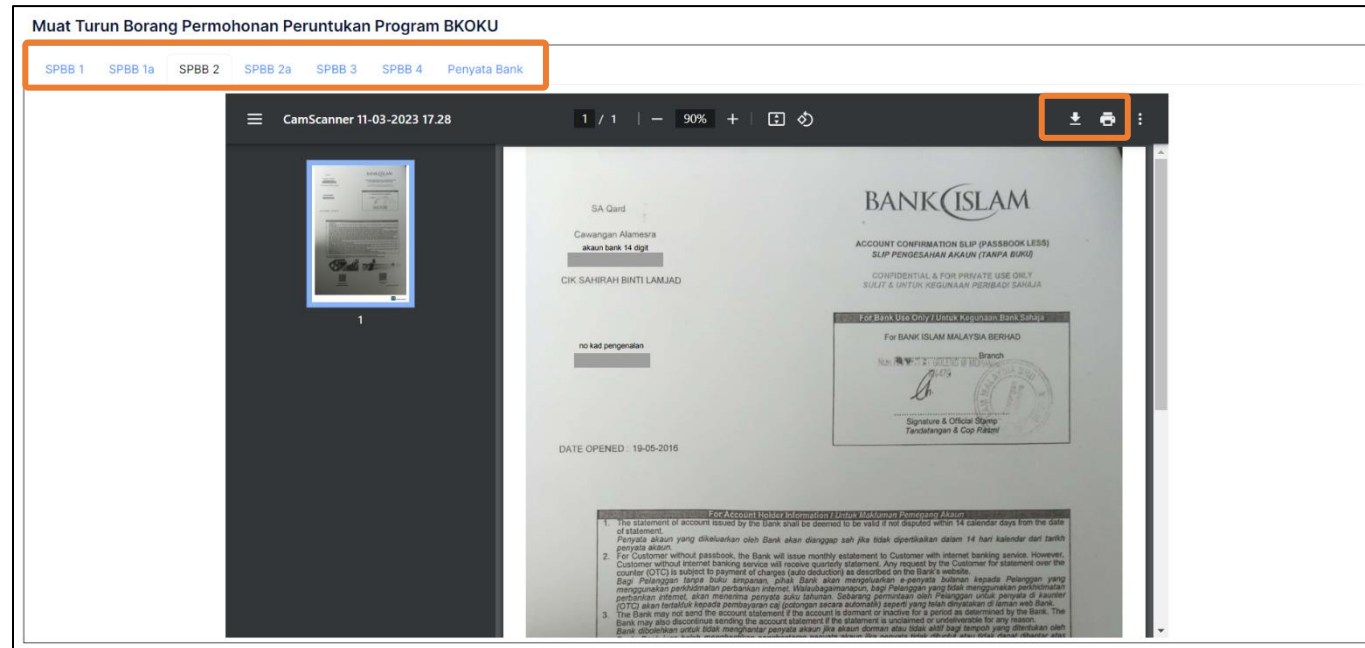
Muat Turun Borang Permohonan Peruntukan Program BKOKU

SPBB 1 SPBB 1a SPBB 2 SPBB 2a SPBB 3 SPBB 4 Penyata Bank

CamScanner 11-03-2023 17.28

1 / 1 — 90% +

1

SA Qard

Cawangan Alamesra

akaun bank 14 digit

CIK SAHIRAH BINTI LAMJAD

no kad pengenalan

DATE OPENED : 19-05-2016

BANK ISLAM

ACCOUNT CONFIRMATION SLIP (PASSBOOK LESS)
SLIP PENGESAHAN AKAUN (TANPA BUKU)

CONFIDENTIAL & FOR PRIVATE USE ONLY
SULIT & UNTUK KEGUNAAN PERIBADI SAHAJA

For Bank Use Only / Untuk Kegunaan Bank Sahaja

For BANK ISLAM MALAYSIA BERHAD

Branch

Signature & Official Stamp
Tandatangan & Cop Rasmi

For Account Holder Information / Untuk Makluman Pemegang Akaun

1. The statement of account issued by the Bank shall be deemed to be valid if not disputed within 14 calendar days from the date of statement.
Penyata akaun yang dikeluarkan oleh Bank akan dianggap sah jika tidak dipertikaikan dalam 14 hari kalendar dari tarikh penyata akaun.
2. For Customer without passbook, the Bank will issue monthly estatement to Customer with internet banking service. However, Customer without internet banking service will receive quarterly statement. Any request by the Customer for statement over the counter (OTC) is subject to payment of charges (auto deduction) as described on the Bank's website.
Bagi Pelanggan tanpa buku simpanan, pihak Bank akan mengeluarkan e-penyata bulanan kepada Pelanggan yang menggunakan perkhidmatan perbankan internet. Walaubagaimanapun, bagi Pelanggan yang tidak menggunakan perkhidmatan perbankan internet, akan menerima penyata suku tahunan. Sebarang permintaan oleh Pelanggan untuk penyata di kaunter (OTC) akan tertakluk kepada pembayaran caj (potongan secara automatik) seperti yang telah dinyatakan di laman web Bank.
3. The Bank may not send the account statement if the account is dormant or inactive for a period as determined by the Bank. The Bank may also discontinue sending the account statement if the statement is unclaimed or undeliverable for any reason.
Bank dibolehkan untuk tidak menghantar penyata akaun jika akaun dorman atau tidak aktif bagi tempoh yang ditentukan oleh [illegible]